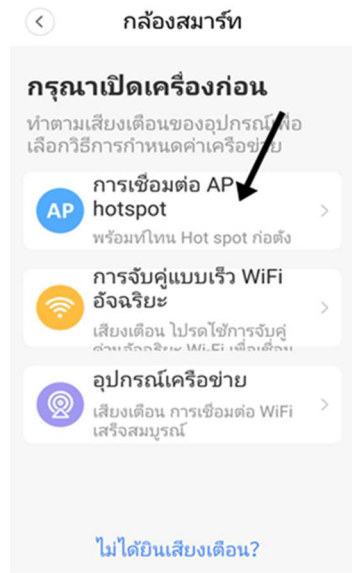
กล้องสมาร์ท

กรุณาเปิดเครื่องก่อน

ทำตามเสียงเตือนของอุปกรณ์เพื่อเลือกวิธีการกำหนดค่าเครือข่าย

AP

การเชื่อมต่อ AP hotspot

พร้อมท์ไทน Hot spot ก่อตั้ง

การจับคู่แบบเร็ว WiFi อัจฉริยะ

เสียงเตือน ไปรดใช้การจับคู่ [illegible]

อุปกรณ์เครือข่าย

เสียงเตือน การเชื่อมต่อ WiFi เสร็จสมบูรณ์

ไม่ได้ยินเสียงเตือน?